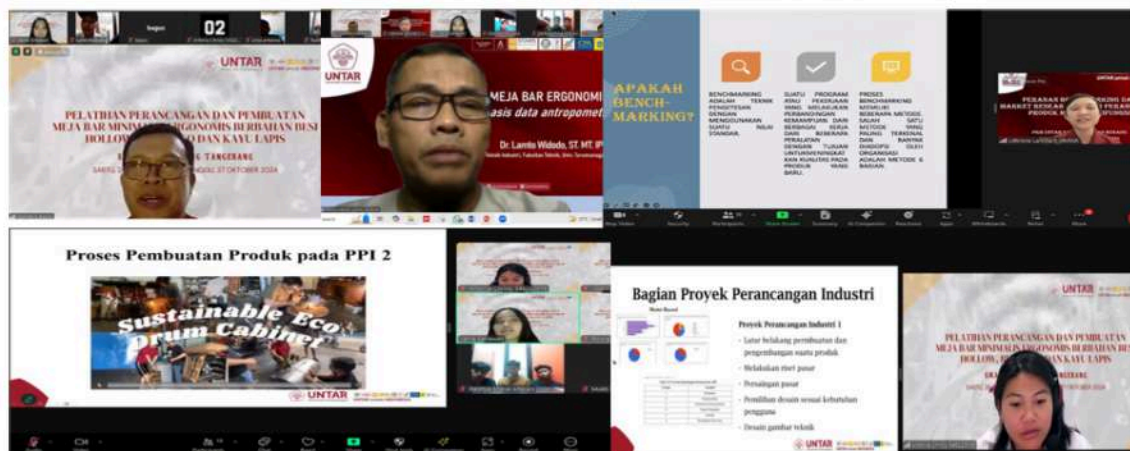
02

UNTAR

PELATIHAN PERANCANGAN DAN PEMBUATAN MEJA BAR MINIMALIS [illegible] ERGONOMIS BERBAHAN BESI HOLLOW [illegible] DAN KAYU LAPIS

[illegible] TANGERANG

SABTU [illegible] 27 OKTOBER 2024

UNTAR

MEJA BAR ERGONOMI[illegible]

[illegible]asis data antropomet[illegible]

Dr. Lamto Widodo, ST, MT, IP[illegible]

APAKAH BENCH-MARKING?

BENCHMARKING ADALAH TEKNIK PENGUJIAN DENGAN MENGGUNAKAN SUATU NILAI STANDAR.

SUATU PROGRAM ATAU PEKERJAAN YANG MELAKUKAN PERBANDINGAN KEMAMPUAN DAN BERBAGAI KERJA DARI BEBERAPA PERALATAN DENGAN TUJUAN UNTUK MENINGKATKAN KUALITAS PADA PRODUK YANG BARU.

PROSES BENCHMARKING MEMILIKI BEBERAPA METODE. SALAH SATU METODE YANG PALING TERKENAL DAN BANYAK DIADOPSI OLEH ORGANISASI ADALAH METODE 6 BAGIAN.

PERAKAS B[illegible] BASKET BENCAR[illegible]

Proses Pembuatan Produk pada PPI 2

Sustainable Eco Drum Cabinet

UNTAR

Bagian Proyek Perancangan Industri

Proyek Perancangan Industri 1

Latar belakang pembuatan dan pengembangan suatu produk

Melakukan riset pasar

Persaingan pasar

Pemilihan desain sesuai kebutuhan pengguna

Desain gambar teknik

UNTAR

PELATIHAN PERANCANGAN DAN PEMBUATAN MEJA BAR MINIMALIS ERGONOMIS BERBAHAN BESI HOLLOW, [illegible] KAYU LAPIS